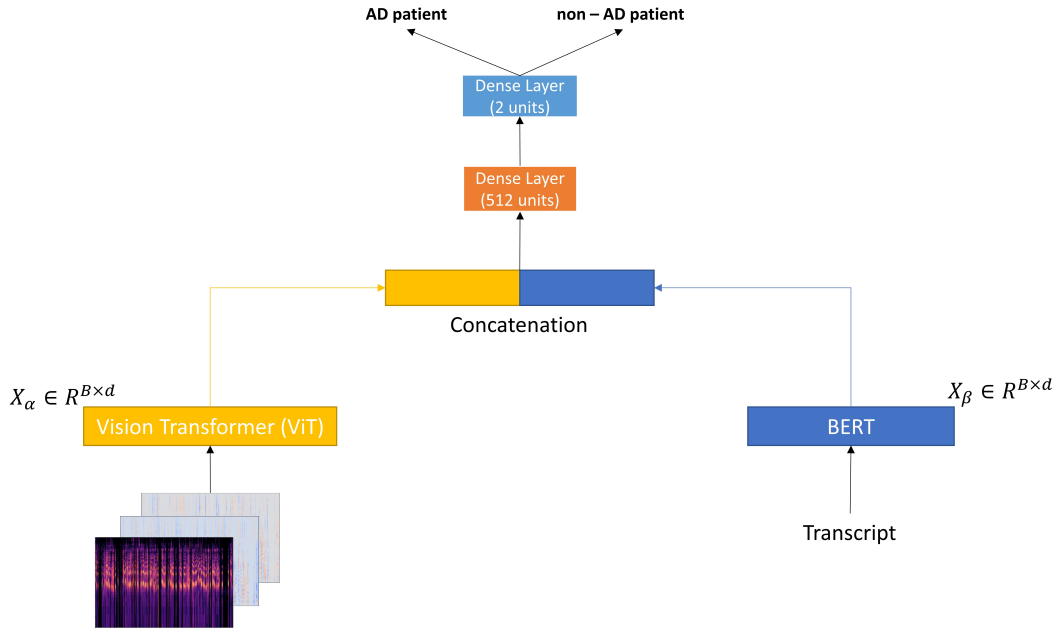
AD patient

non – AD patient

Dense Layer (2 units)

Dense Layer (512 units)

Concatenation

$X_{\alpha} \in R^{B \times d}$

Vision Transformer (ViT)

$X_{\beta} \in R^{B \times d}$

BERT

Transcript